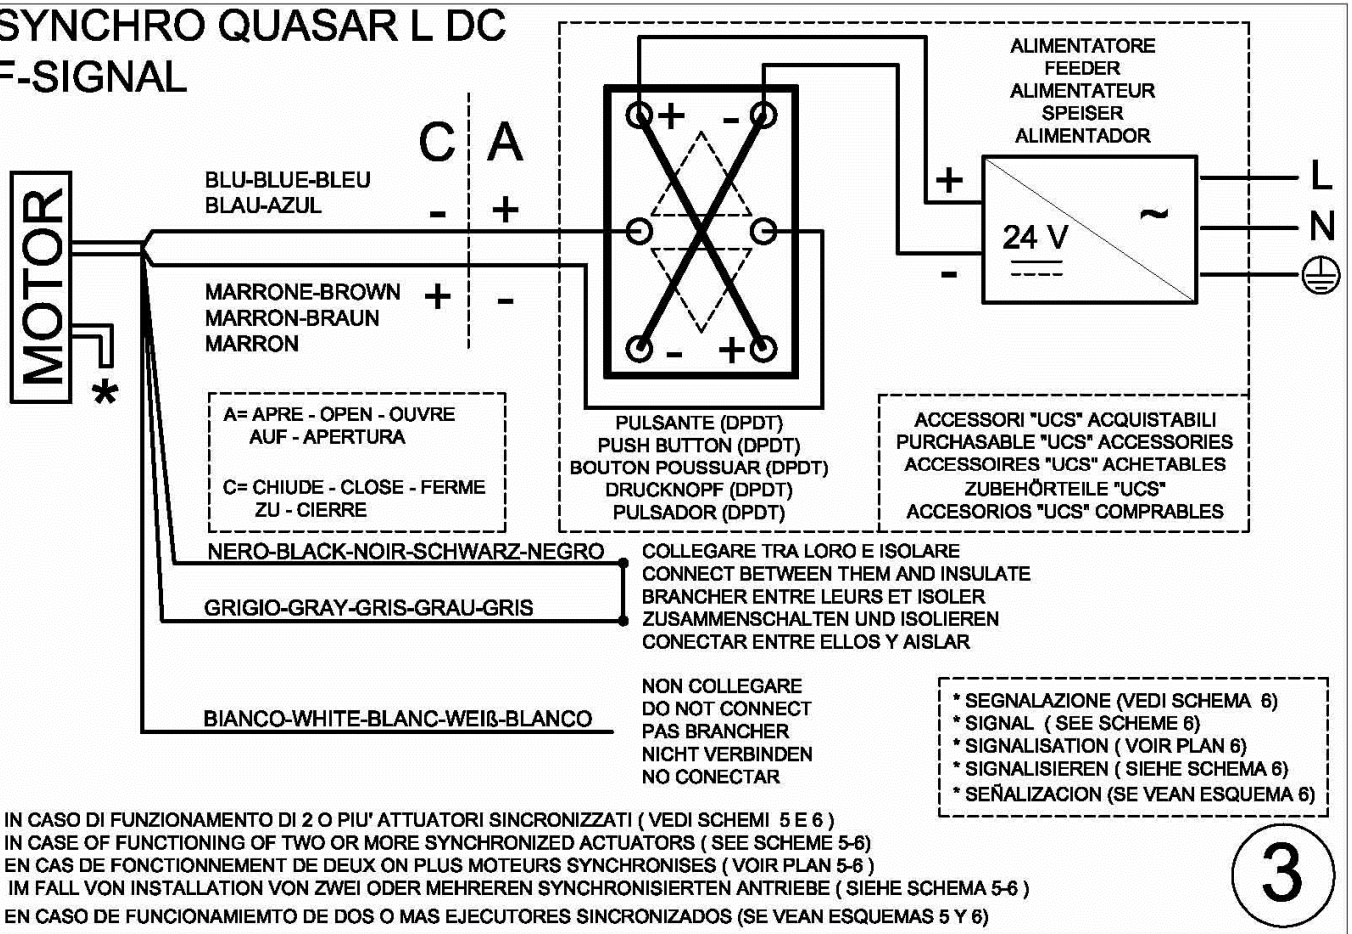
SYNCHRO QUASAR L DC
F-SIGNAL

MOTOR

C A

BLU-BLUE-BLEU
BLAU-AZUL

- +

MARRONE-BROWN
MARRON-BRAUN
MARRON

+ -

*

A= APRE - OPEN - OUVRE
AUF - APERTURA

C= CHIUDE - CLOSE - FERME
ZU - CIERRE

+ -
- +

PULSANTE (DPDT)
PUSH BUTTON (DPDT)
BOUTON POUSSUAR (DPDT)
DRUCKNOPF (DPDT)
PULSADOR (DPDT)

ALIMENTATORE
FEEDER
ALIMENTATEUR
SPEISER
ALIMENTADOR

+
-
24 V
~

L
N

ACCESSORI "UCS" ACQUISTABILI
PURCHASABLE "UCS" ACCESSORIES
ACCESSOIRES "UCS" ACHETABLES
ZUBEHÖRTEILE "UCS"
ACCESORIOS "UCS" COMPRABLES

NERO-BLACK-NOIR-SCHWARZ-NEGRO

GRIGIO-GRAY-GRIS-GRAU-GRIS

COLLEGARE TRA LORO E ISOLARE
CONNECT BETWEEN THEM AND INSULATE
BRANCHER ENTRE LEURS ET ISOLER
ZUSAMMENSCHALTEN UND ISOLIEREN
CONECTAR ENTRE ELLOS Y AISLAR

BIANCO-WHITE-BLANC-WEIß-BLANCO

NON COLLEGARE
DO NOT CONNECT
PAS BRANCHER
NICHT VERBINDEN
NO CONECTAR

* SEGNALAZIONE (VEDI SCHEMA 6)
* SIGNAL ( SEE SCHEME 6)
* SIGNALISATION ( VOIR PLAN 6)
* SIGNALISIEREN ( SIEHE SCHEMA 6)
* SEÑALIZACION (SE VEAN ESQUEMA 6)

IN CASO DI FUNZIONAMENTO DI 2 O PIU' ATTUATORI SINCRONIZZATI ( VEDI SCHEMI 5 E 6 )
IN CASE OF FUNCTIONING OF TWO OR MORE SYNCHRONIZED ACTUATORS ( SEE SCHEME 5-6)
EN CAS DE FONCTIONNEMENT DE DEUX ON PLUS MOTEURS SYNCHRONISES ( VOIR PLAN 5-6 )
IM FALL VON INSTALLATION VON ZWEI ODER MEHREREN SYNCHRONISIERTEN ANTRIEBE ( SIEHE SCHEMA 5-6 )
EN CASO DE FUNCIONAMIEMTO DE DOS O MAS EJECUTORES SINCRONIZADOS (SE VEAN ESQUEMAS 5 Y 6)

3